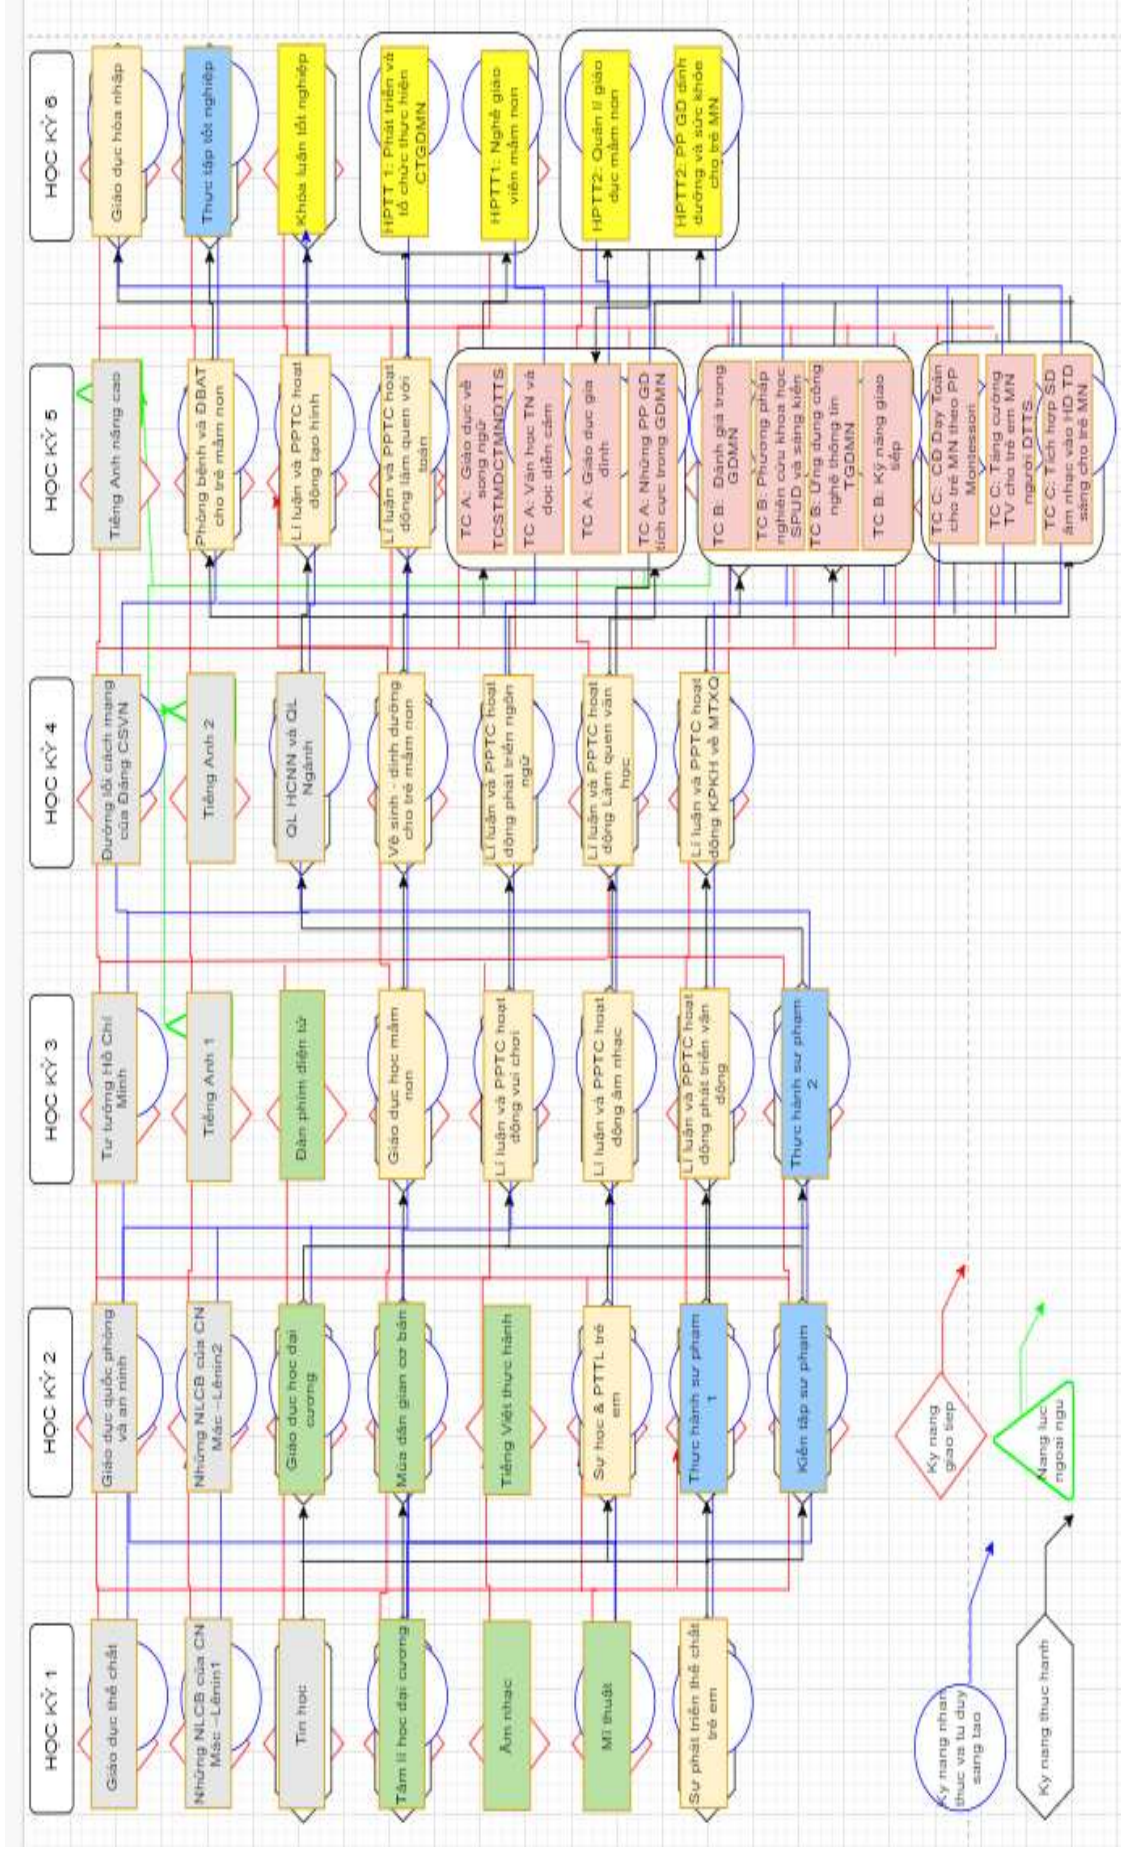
HỌC KỲ 1

Giáo dục thể chất

Những NLCB của CN Mác - Lênin1

Tin học

Tâm lí học đại cương

Âm nhạc

Mĩ thuật

Sự phát triển thể chất trẻ em

HỌC KỲ 2

Giáo dục quốc phòng và an ninh

Những NLCB của CN Mác - Lênin2

Giáo dục học đại cương

Múa dân gian cơ bản

Tiếng Việt thực hành

Sự học & PTTL trẻ em

Thực hành sư phạm 1

Kiến tập sư phạm

HỌC KỲ 3

Tư tưởng Hồ Chí Minh

Tiếng Anh 1

Đàn phím điện tử

Giáo dục học mầm non

Lí luận và PPTC hoạt động vui chơi

Lí luận và PPTC hoạt động âm nhạc

Lí luận và PPTC hoạt động phát triển vận động

Thực hành sư phạm 2

HỌC KỲ 4

Đường lối cách mạng của Đảng CSVN

Tiếng Anh 2

QL HCNN và QL Ngành

Vệ sinh - dinh dưỡng cho trẻ mầm non

Lí luận và PPTC hoạt động phát triển ngôn ngữ

Lí luận và PPTC hoạt động Làm quen văn học

Lí luận và PPTC hoạt động KPKH về MTXQ

HỌC KỲ 5

Tiếng Anh nâng cao

Phòng bệnh và ĐBAT cho trẻ mầm non

Lí luận và PPTC hoạt động tạo hình

Lí luận và PPTC hoạt động làm quen với toán

TC A: Giáo dục về song ngữ TCSTMDCTMNDTTS

TC A: Văn học TN và đọc diễn cảm

TC A: Giáo dục gia đình

TC A: Những PP GD tích cực trong GDMN

TC B: Đánh giá trong GDMN

TC B: Phương pháp nghiên cứu khoa học SPUD và sáng kiến

TC B: Ứng dụng công nghệ thông tin TGDMN

TC B: Kỹ năng giao tiếp

TC C: CĐ Dạy Toán cho trẻ MN theo PP Montessori

TC C: Tăng cường TV cho trẻ em MN người DTTS

TC C: Tích hợp SD âm nhạc vào HĐ TD sáng cho trẻ MN

HỌC KỲ 6

Giáo dục hòa nhập

Thực tập tốt nghiệp

Khóa luận tốt nghiệp

HPTT 1: Phát triển và tổ chức thực hiện CTGDMN

HPTT1: Nghề giáo viên mầm non

HPTT2: Quản lí giáo dục mầm non

HPTT2: PP GD dinh dưỡng và sức khỏe cho trẻ MN

Kỹ năng nhận thức và tư duy sáng tạo

Kỹ năng thực hành

Kỹ năng giao tiếp

Năng lực ngoại ngữ